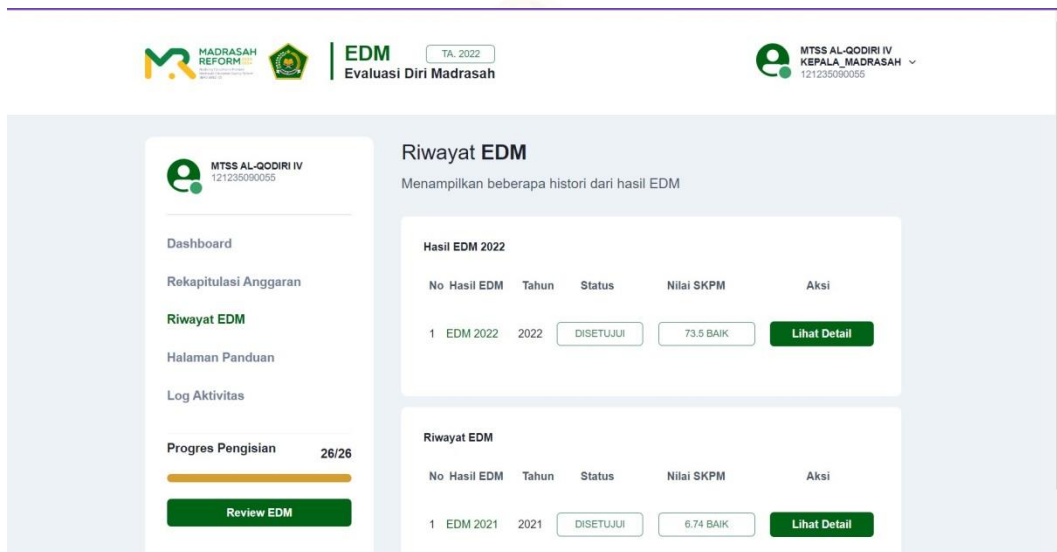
MADRASAH REFORM

EDM TA. 2022
Evaluasi Diri Madrasah

MTSS AL-QODIRI IV
KEPALA_MADRASAH
121235090055

MTSS AL-QODIRI IV
121235090055

Dashboard

Rekapitulasi Anggaran

Riwayat EDM

Halaman Panduan

Log Aktivitas

Progres Pengisian 26/26

Review EDM

Riwayat **EDM**

Menampilkan beberapa histori dari hasil EDM

Hasil EDM 2022

| No | Hasil EDM | Tahun | Status | Nilai SKPM | Aksi |
|---|---|---|---|---|---|
| 1 | EDM 2022 | 2022 | DISETUJUI | 73.5 BAIK | Lihat Detail |

Riwayat EDM

| No | Hasil EDM | Tahun | Status | Nilai SKPM | Aksi |
|---|---|---|---|---|---|
| 1 | EDM 2021 | 2021 | DISETUJUI | 6.74 BAIK | Lihat Detail |